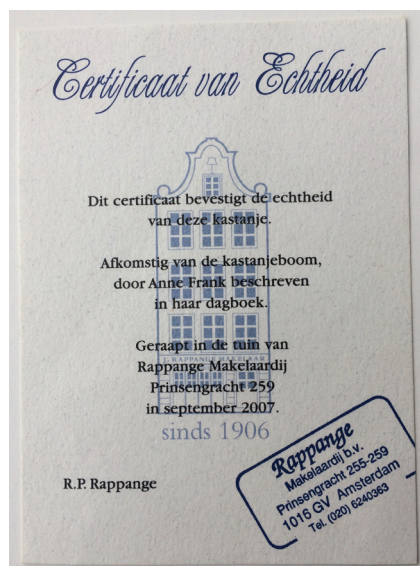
Certificaat van Echtheid

Dit certificaat bevestigt de echtheid van deze kastanje.

Afkomstig van de kastanjeboom, door Anne Frank beschreven in haar dagboek.

Geraapt in de tuin van Rappange Makelaardij Prinsengracht 259 in september 2007.

J. RAPPANGE MAKELAAR

sinds 1906

R.P. Rappange

Rappange
Makelaardij b.v.
Prinsengracht 255-259
1016 GV Amsterdam
Tel. (020) 6240363